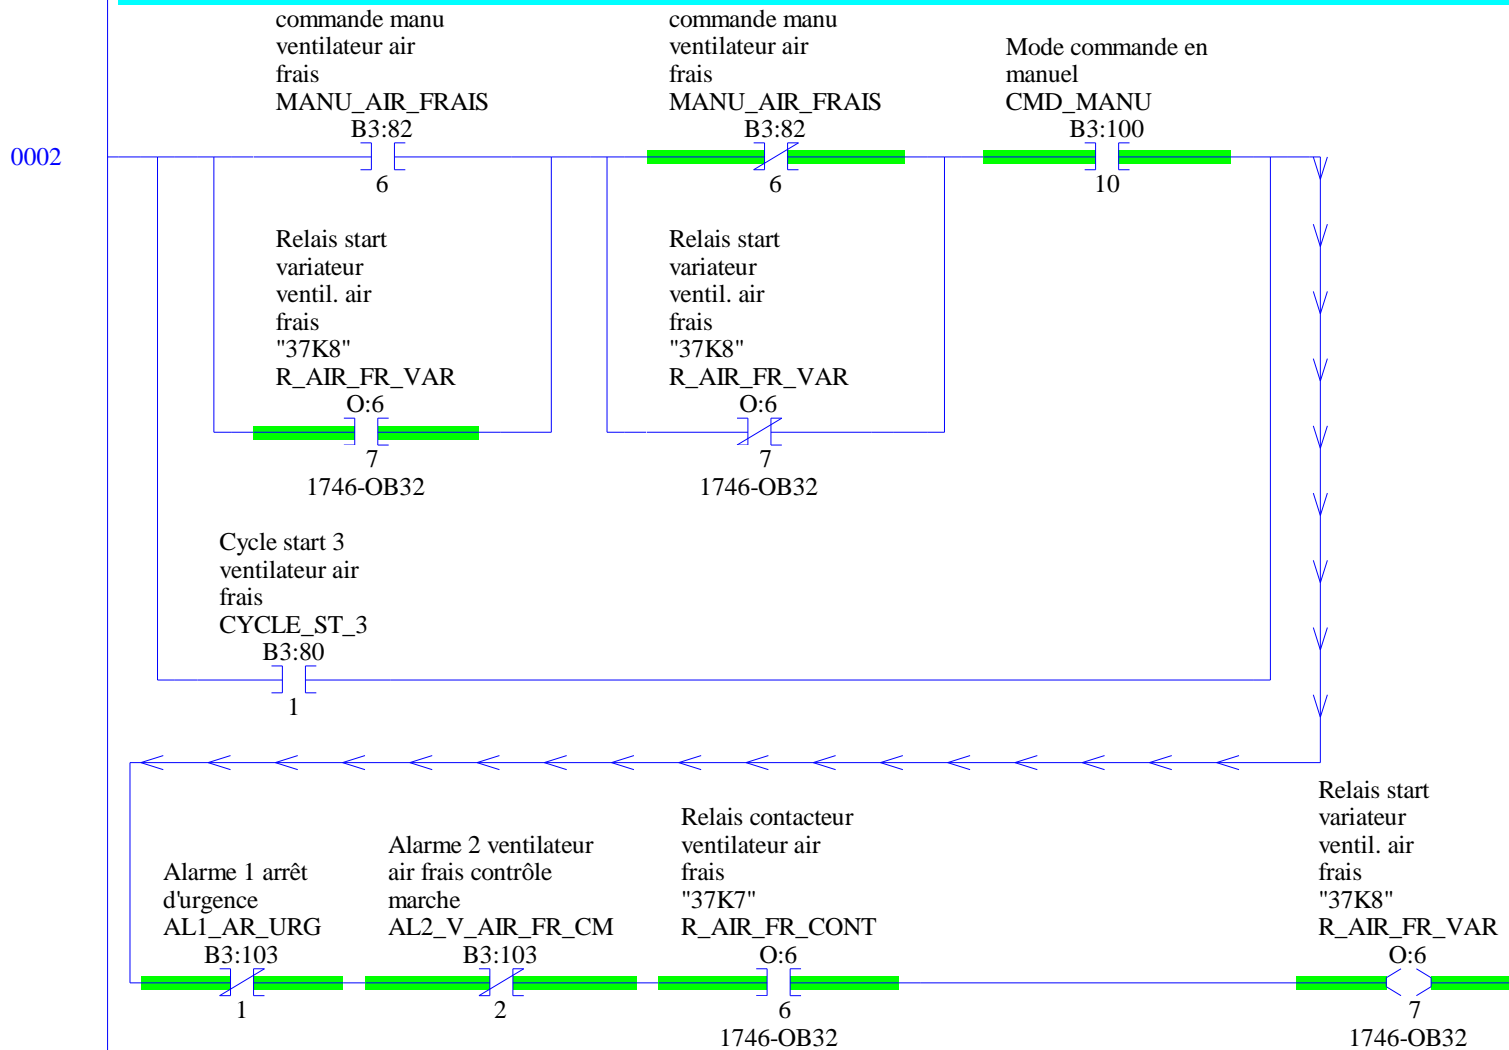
0002

commande manu ventilateur air frais
MANU_AIR_FRAIS
B3:82
6

commande manu ventilateur air frais
MANU_AIR_FRAIS
B3:82
6

Mode commande en manuel
CMD_MANU
B3:100
10

Relais start variateur ventil. air frais "37K8"
R_AIR_FR_VAR
O:6
7
1746-OB32

Relais start variateur ventil. air frais "37K8"
R_AIR_FR_VAR
O:6
7
1746-OB32

Cycle start 3 ventilateur air frais
CYCLE_ST_3
B3:80
1

Alarme 1 arrêt d'urgence
AL1_AR_URG
B3:103
1

Alarme 2 ventilateur air frais contrôle marche
AL2_V_AIR_FR_CM
B3:103
2

Relais contacteur ventilateur air frais "37K7"
R_AIR_FR_CONT
O:6
6
1746-OB32

Relais start variateur ventil. air frais "37K8"
R_AIR_FR_VAR
O:6
7
1746-OB32